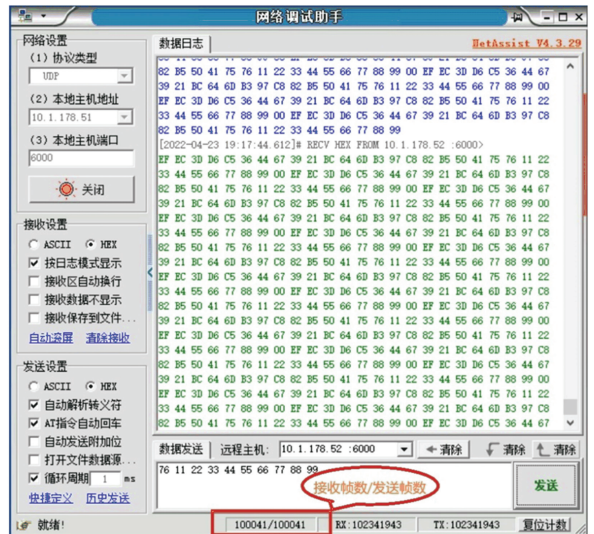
网络调试助手

网络设置
（1）协议类型
UDP
（2）本地主机地址
10.1.178.51
（3）本地主机端口
6000
关闭

接收设置
ASCII HEX
按日志模式显示
接收区自动换行
接收数据不显示
接收保存到文件...
自动滚屏 清除接收

发送设置
ASCII HEX
自动解析转义符
AT指令自动回车
自动发送附加位
打开文件数据源...
循环周期 1 ms
快捷定义 历史发送

数据日志 NetAssist V4.3.29

82 B5 50 41 75 76 11 22 33 44 55 66 77 88 99 00 EF EC 3D D6 C5 36 44 67
39 21 BC 64 6D B3 97 C8 82 B5 50 41 75 76 11 22 33 44 55 66 77 88 99 00
EF EC 3D D6 C5 36 44 67 39 21 BC 64 6D B3 97 C8 82 B5 50 41 75 76 11 22
33 44 55 66 77 88 99 00 EF EC 3D D6 C5 36 44 67 39 21 BC 64 6D B3 97 C8
82 B5 50 41 75 76 11 22 33 44 55 66 77 88 99
[2022-04-23 19:17:44.612]# RECV HEX FROM 10.1.178.52 :6000>
EF EC 3D D6 C5 36 44 67 39 21 BC 64 6D B3 97 C8 82 B5 50 41 75 76 11 22
33 44 55 66 77 88 99 00 EF EC 3D D6 C5 36 44 67 39 21 BC 64 6D B3 97 C8
82 B5 50 41 75 76 11 22 33 44 55 66 77 88 99 00 EF EC 3D D6 C5 36 44 67
39 21 BC 64 6D B3 97 C8 82 B5 50 41 75 76 11 22 33 44 55 66 77 88 99 00
EF EC 3D D6 C5 36 44 67 39 21 BC 64 6D B3 97 C8 82 B5 50 41 75 76 11 22
33 44 55 66 77 88 99 00 EF EC 3D D6 C5 36 44 67 39 21 BC 64 6D B3 97 C8
82 B5 50 41 75 76 11 22 33 44 55 66 77 88 99 00 EF EC 3D D6 C5 36 44 67
39 21 BC 64 6D B3 97 C8 82 B5 50 41 75 76 11 22 33 44 55 66 77 88 99 00
EF EC 3D D6 C5 36 44 67 39 21 BC 64 6D B3 97 C8 82 B5 50 41 75 76 11 22
33 44 55 66 77 88 99 00 EF EC 3D D6 C5 36 44 67 39 21 BC 64 6D B3 97 C8
82 B5 50 41 75 76 11 22 33 44 55 66 77 88 99 00 EF EC 3D D6 C5 36 44 67
39 21 BC 64 6D B3 97 C8 82 B5 50 41 75 76 11 22 33 44 55 66 77 88 99 00
EF EC 3D D6 C5 36 44 67 39 21 BC 64 6D B3 97 C8 82 B5 50 41 75 76 11 22
33 44 55 66 77 88 99 00 EF EC 3D D6 C5 36 44 67 39 21 BC 64 6D B3 97 C8
82 B5 50 41 75 76 11 22 33 44 55 66 77 88 99 00 EF EC 3D D6 C5 36 44 67
39 21 BC 64 6D B3 97 C8 82 B5 50 41 75 76 11 22 33 44 55 66 77 88 99 00
EF EC 3D D6 C5 36 44 67 39 21 BC 64 6D B3 97 C8 82 B5 50 41 75 76 11 22
33 44 55 66 77 88 99 00 EF EC 3D D6 C5 36 44 67 39 21 BC 64 6D B3 97 C8
82 B5 50 41 75 76 11 22 33 44 55 66 77 88 99

数据发送 远程主机: 10.1.178.52 :6000 清除 清除 清除
76 11 22 33 44 55 66 77 88 99
接收帧数/发送帧数
发送

就绪! 100041/100041 RX:102341943 TX:102341943 复位计数